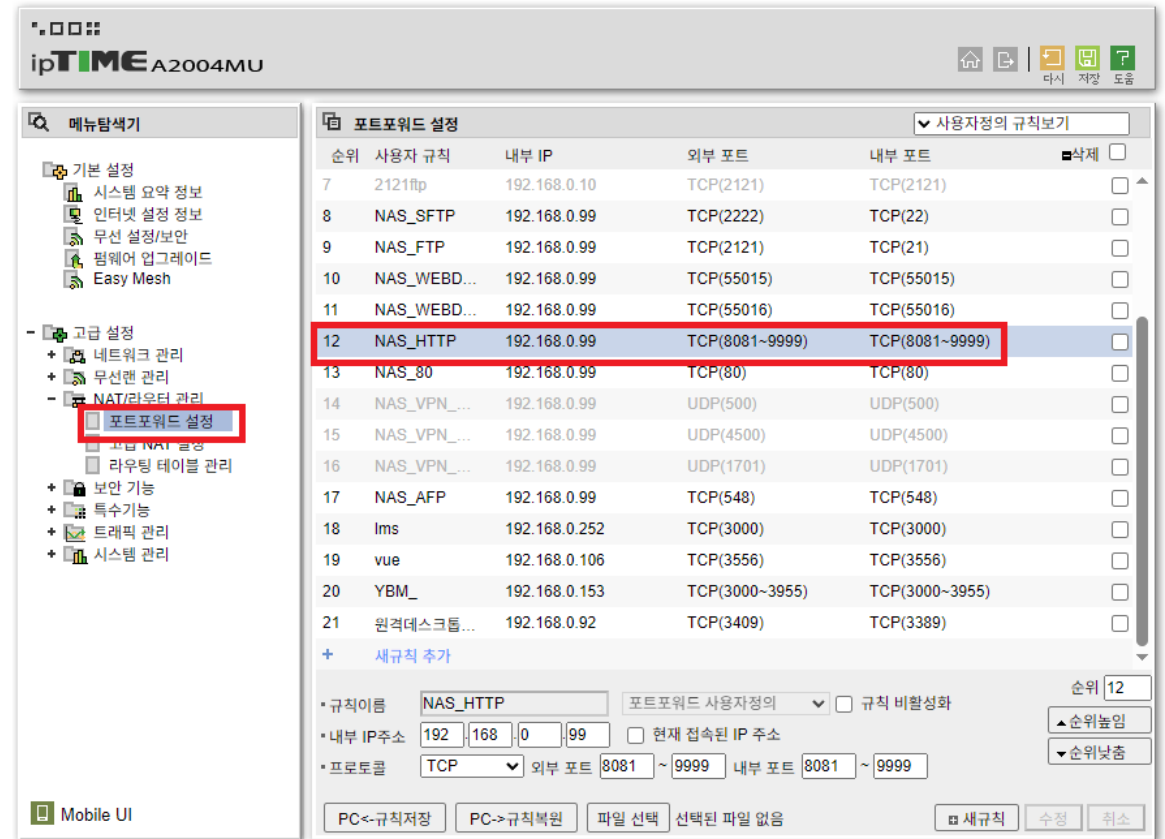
ipTIME A2004MU

다시 저장 도움

메뉴탐색기

기본 설정
시스템 요약 정보
인터넷 설정 정보
무선 설정/보안
펌웨어 업그레이드
Easy Mesh

고급 설정
네트워크 관리
무선랜 관리
NAT/라우터 관리
포트포워드 설정
고급 NAT 설정
라우팅 테이블 관리
보안 기능
특수기능
트래픽 관리
시스템 관리

Mobile UI

포트포워드 설정

사용자정의 규칙보기

| 순위 | 사용자 규칙 | 내부 IP | 외부 포트 | 내부 포트 | 삭제 |
|---|---|---|---|---|---|
| 7 | 2121ftp | 192.168.0.10 | TCP(2121) | TCP(2121) | |
| 8 | NAS_SFTP | 192.168.0.99 | TCP(2222) | TCP(22) | |
| 9 | NAS_FTP | 192.168.0.99 | TCP(2121) | TCP(21) | |
| 10 | NAS_WEBD... | 192.168.0.99 | TCP(55015) | TCP(55015) | |
| 11 | NAS_WEBD... | 192.168.0.99 | TCP(55016) | TCP(55016) | |
| 12 | NAS_HTTP | 192.168.0.99 | TCP(8081~9999) | TCP(8081~9999) | |
| 13 | NAS_80 | 192.168.0.99 | TCP(80) | TCP(80) | |
| 14 | NAS_VPN_... | 192.168.0.99 | UDP(500) | UDP(500) | |
| 15 | NAS_VPN_... | 192.168.0.99 | UDP(4500) | UDP(4500) | |
| 16 | NAS_VPN_... | 192.168.0.99 | UDP(1701) | UDP(1701) | |
| 17 | NAS_AFP | 192.168.0.99 | TCP(548) | TCP(548) | |
| 18 | lms | 192.168.0.252 | TCP(3000) | TCP(3000) | |
| 19 | vue | 192.168.0.106 | TCP(3556) | TCP(3556) | |
| 20 | YBM_ | 192.168.0.153 | TCP(3000~3955) | TCP(3000~3955) | |
| 21 | 원격데스크톱... | 192.168.0.92 | TCP(3409) | TCP(3389) | |

+ 새규칙 추가

규칙이름 NAS_HTTP 포트포워드 사용자정의 규칙 비활성화
순위 12
내부 IP주소 192 . 168 . 0 . 99 현재 접속된 IP 주소
순위높임
프로토콜 TCP 외부 포트 8081 ~ 9999 내부 포트 8081 ~ 9999
순위낮춤

PC<-규칙저장 PC->규칙복원 파일 선택 선택된 파일 없음 새규칙 수정 취소